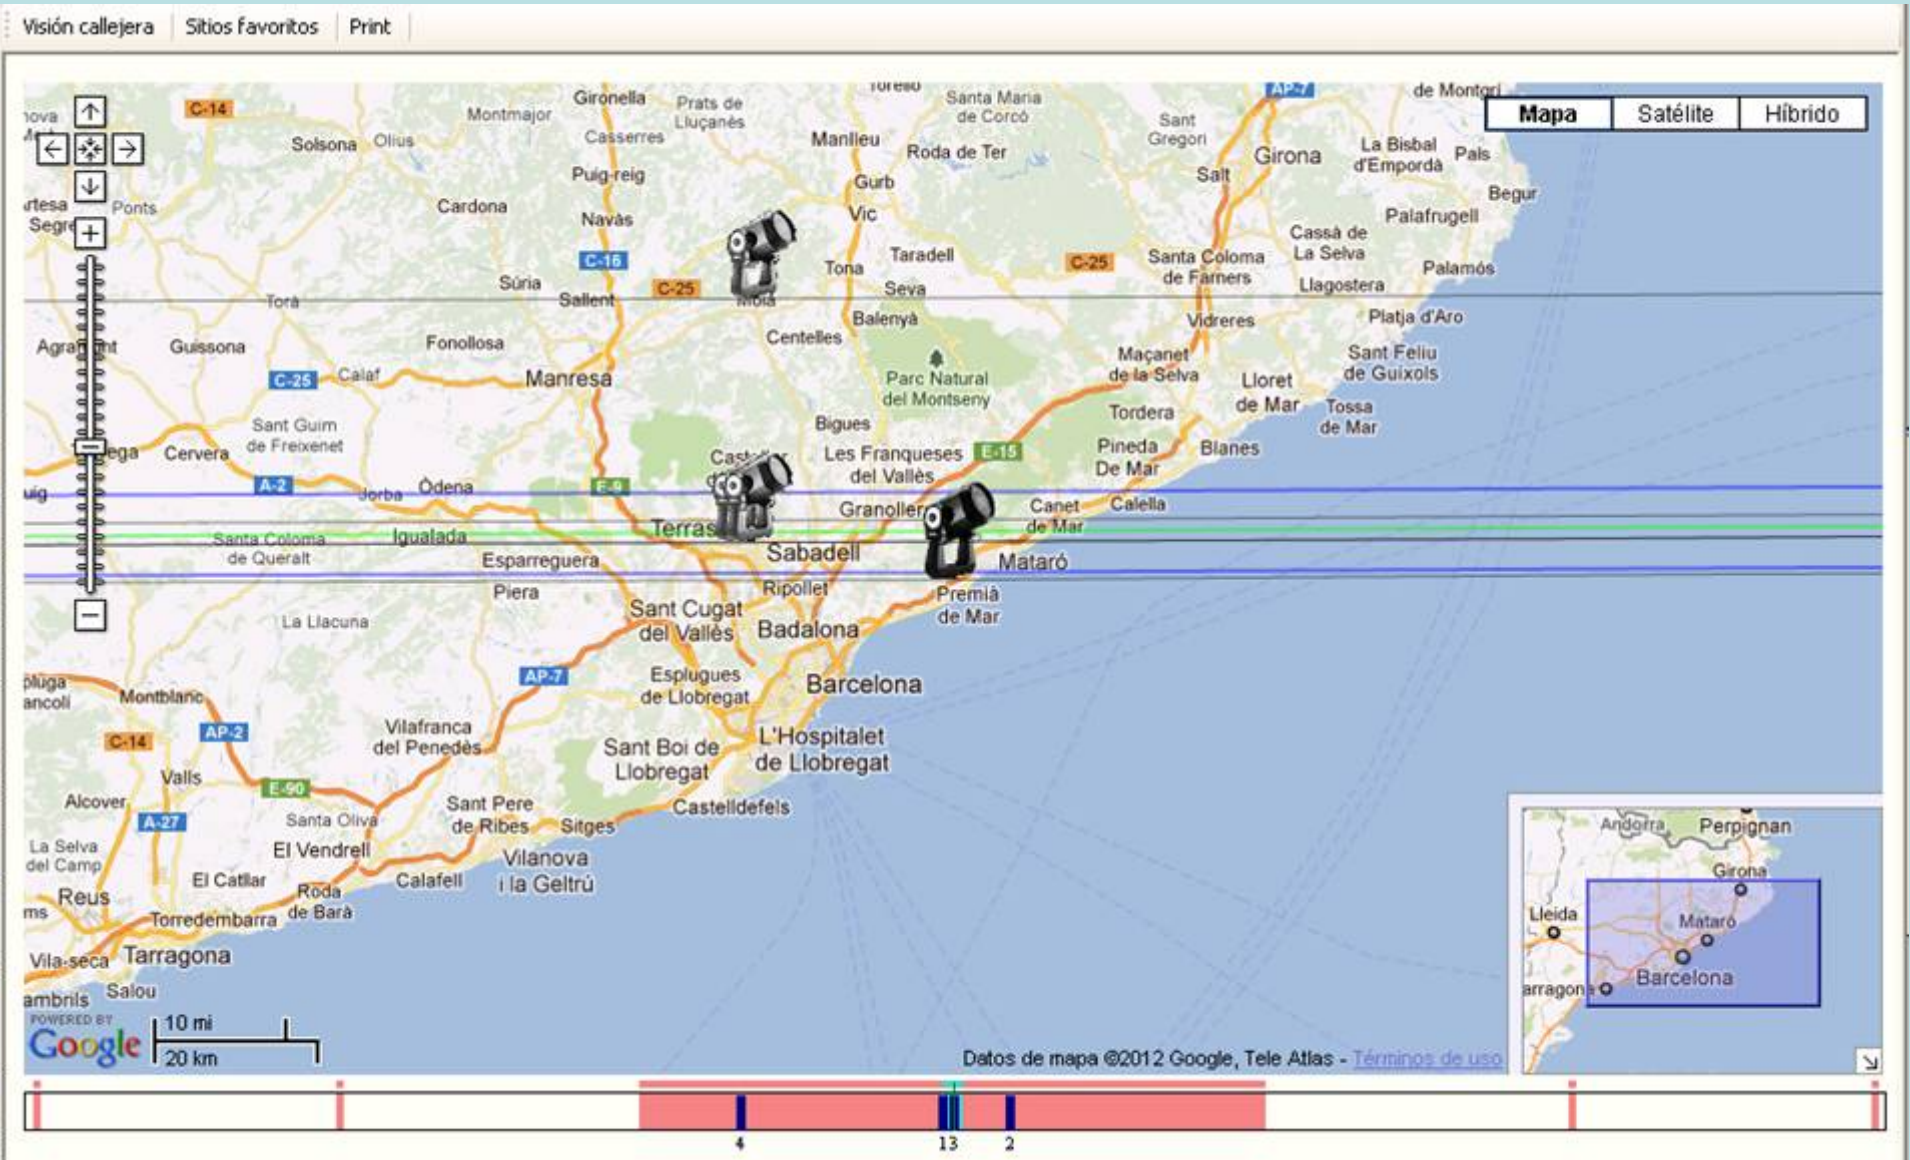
Visión callejera | Sitios favoritos | Print

Mapa | Satélite | Híbrido

C-14 Solsona Olius Montmajor Gironella Prats de Lluçanès Casserres Puig-reig Cardona Navàs C-16 Súria Sallent C-25 Moià Manlleu Torelló Santa Maria de Corcó Roda de Ter Gurb Vic Tona Taradell Seva Balenyà Centelles Sant Gregori AP-7 Girona Salt de Montgrí La Bisbal d'Empordà Pals Begur Palafrugell Cassà de La Selva Santa Coloma de Farners C-25 Llagostera Palamós Vidreres Platja d'Aro Sant Feliu de Guíxols Maçanet de la Selva Lloret de Mar Tossa de Mar Tordera Blanes Pineda De Mar Calella Canet de Mar Mataró Premià de Mar Parc Natural del Montseny Bigues Les Franqueses del Vallès E-15 Granollers Sabadell Terrassa Castellar E-9 Ripollet Sant Cugat del Vallès Badalona Barcelona Esplugues de Llobregat L'Hospitalet de Llobregat Sant Boi de Llobregat Castelldefels Sitges Vilanova i la Geltrú Calafell Sant Pere de Ribes AP-7 Piera Esparreguera Igualada Òdena Jorba A-2 Manresa Fonollosa Calaf C-25 Guissona Agramunt Tora Ponts Artesa Segre Cervera Sant Guim de Freixenet Santa Coloma de Queralt La Llacuna Vilafranca del Penedès AP-2 C-14 Montblanc Valls E-90 Alcover A-27 Santa Oliva El Vendrell La Selva del Camp Reus El Catllar Roda de Barà Torredembarra Vila-seca Tarragona Salou Cambrils

POWERED BY Google 10 mi 20 km

Datos de mapa ©2012 Google, Tele Atlas - Términos de uso

Andorra Perpignan Girona Lleida Mataró Barcelona Tarragona

4 13 2